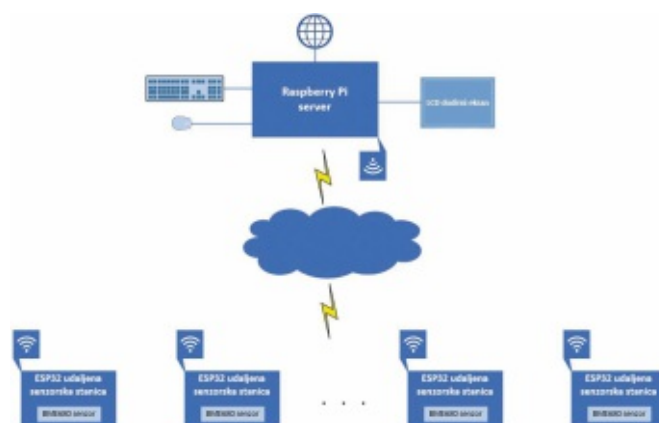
Raspberry Pi server

LCD dodirni ekran

ESP32 udaljena senzorska stanica
BME680 senzor

ESP32 udaljena senzorska stanica
BME680 senzor

. . .

ESP32 udaljena senzorska stanica
BME680 senzor

ESP32 udaljena senzorska stanica
BME680 senzor